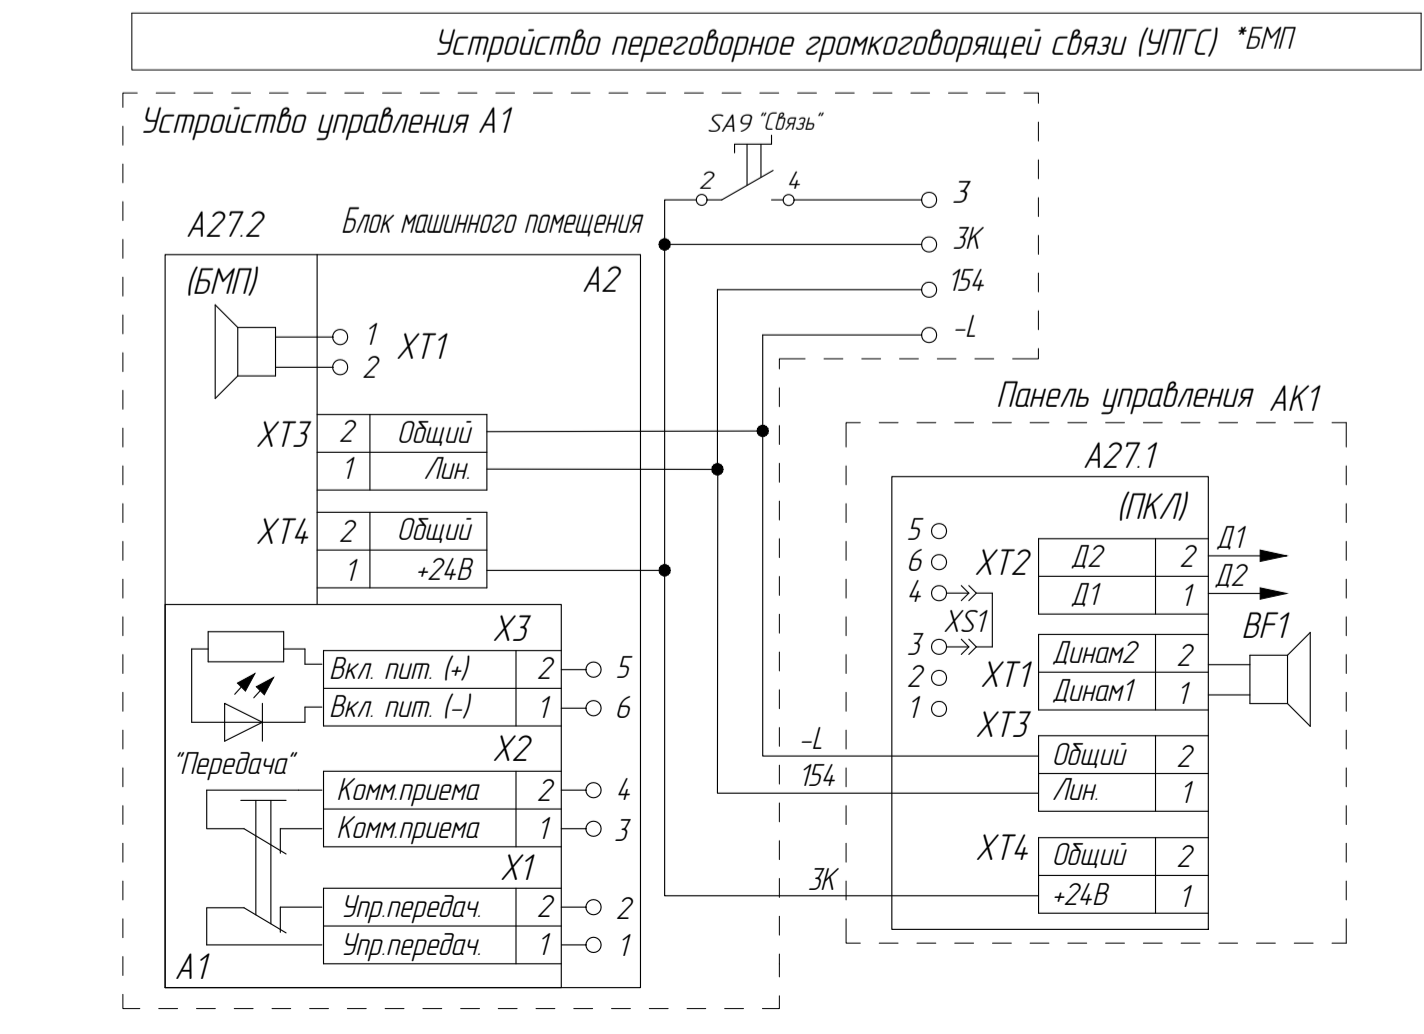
Устройство переговорное громкоговорящей связи (УПГС) *БМП

Устройство управления А1

SA9 "Связь"

2

4

3

3К

154

–L

А27.2

Блок машинного помещения

(БМП)

А2

1

2

ХТ1

ХТ3

| 2 | Общий |
|---|---|
| 1 | Лин. |

ХТ4

| 2 | Общий |
|---|---|
| 1 | +24В |

Х3

| Вкл. пит. (+) | 2 | 5 |
|---|---|---|
| Вкл. пит. (–) | 1 | 6 |

"Передача"

Х2

| Комм.приема | 2 | 4 |
|---|---|---|
| Комм.приема | 1 | 3 |

Х1

| Упр.передач. | 2 | 2 |
|---|---|---|
| Упр.передач. | 1 | 1 |

А1

Панель управления АК1

А27.1

(ПКЛ)

5
6
4
3
2
1

ХТ2

| Д2 | 2 |
|---|---|
| Д1 | 1 |

Д1

Д2

XS1

ХТ1

| Динам2 | 2 |
|---|---|
| Динам1 | 1 |

BF1

ХТ3

–L

154

| Общий | 2 |
|---|---|
| Лин. | 1 |

ХТ4

3К

| Общий | 2 |
|---|---|
| +24В | 1 |